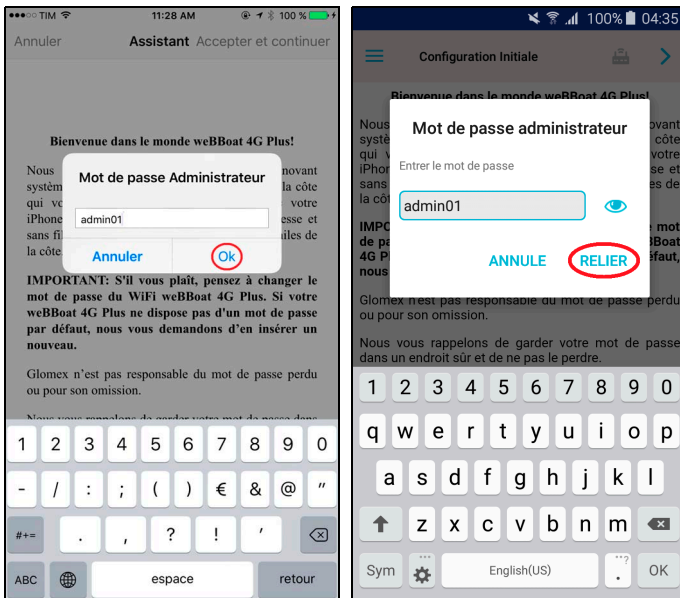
●●●○○ TIM 11:28 AM 100 %

Annuler Assistant Accepter et continuer

Bienvenue dans le monde weBBoat 4G Plus!

Nous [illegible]novant systèm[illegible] la côte qui vo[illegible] iPhone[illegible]esse et sans fi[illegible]iles de la côte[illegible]

Mot de passe Administrateur

admin01

Annuler Ok

IMPORTANT: S'il vous plaît, pensez à changer le mot de passe du WiFi weBBoat 4G Plus. Si votre weBBoat 4G Plus ne dispose pas d'un mot de passe par défaut, nous vous demandons d'en insérer un nouveau.

Glomex n'est pas responsable du mot de passe perdu ou pour son omission.

Nous vous rappelons de garder votre mot de passe dans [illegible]

1 2 3 4 5 6 7 8 9 0
- / : ; ( ) € & @ "
#+= . , ? ! '
ABC espace retour

100% 04:35

Configuration Initiale

Bienvenue dans le monde weBBoat 4G Plus!

Nous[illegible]ovant systè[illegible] côte qui v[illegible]otre iPho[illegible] et sans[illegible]es de la c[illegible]

Mot de passe administrateur

Entrer le mot de passe

admin01

ANNULE RELIER

IMPO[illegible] mot de pa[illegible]eBBoat 4G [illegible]éfaut, nous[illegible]

Glomex n'est pas responsable du mot de passe perdu ou pour son omission.

Nous vous rappelons de garder votre mot de passe dans un endroit sûr et de ne pas le perdre.

1 2 3 4 5 6 7 8 9 0
q w e r t y u i o p
a s d f g h j k l
z x c v b n m
Sym English(US) . OK